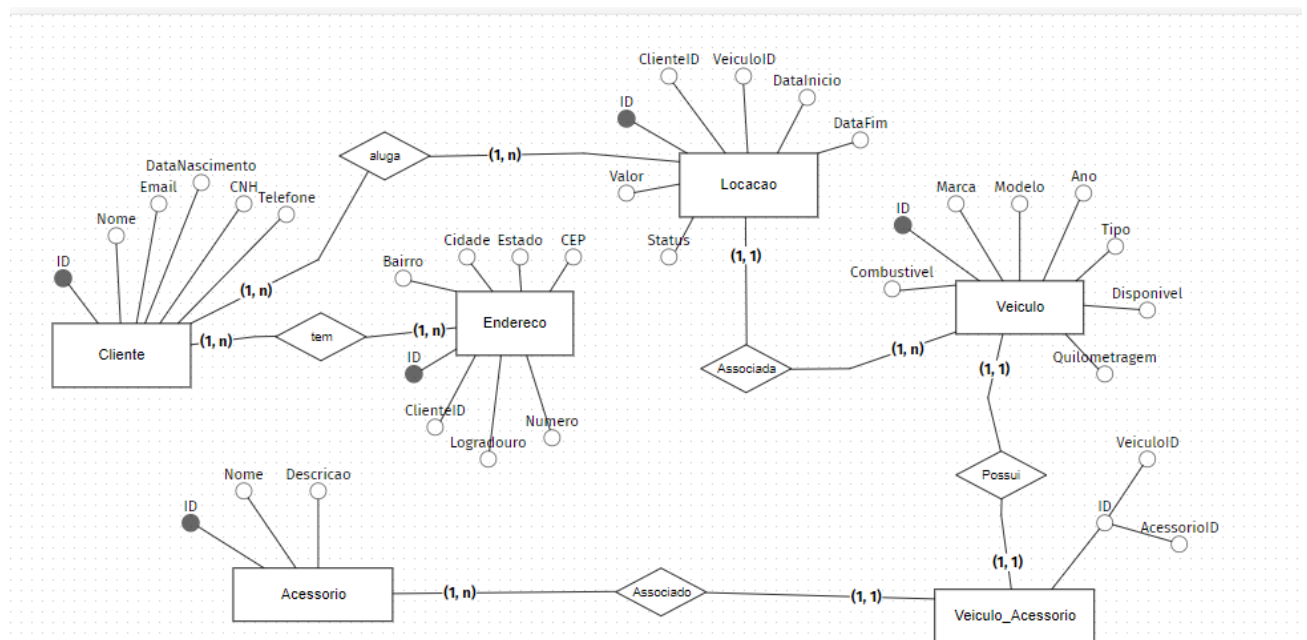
ClienteID
VeiculoID
DataInicio
ID
DataFim
aluga
(1, n)
Valor
Locacao
DataNascimento
Email
CNH
Telefone
Nome
Status
(1, 1)
Cidade
Estado
CEP
Bairro
Marca
Modelo
Ano
ID
Tipo
ID
Combustivel
Disponivel
(1, n)
Veiculo
(1, n)
tem
(1, n)
Endereco
Cliente
ID
(1, n)
Associada
Quilometragem
(1, 1)
ClienteID
Numero
Logradouro
VeiculoID
Possui
Nome
Descricao
ID
ID
AcessorioID
(1, 1)
Acessorio
(1, n)
Associado
(1, 1)
Veiculo_Acessorio